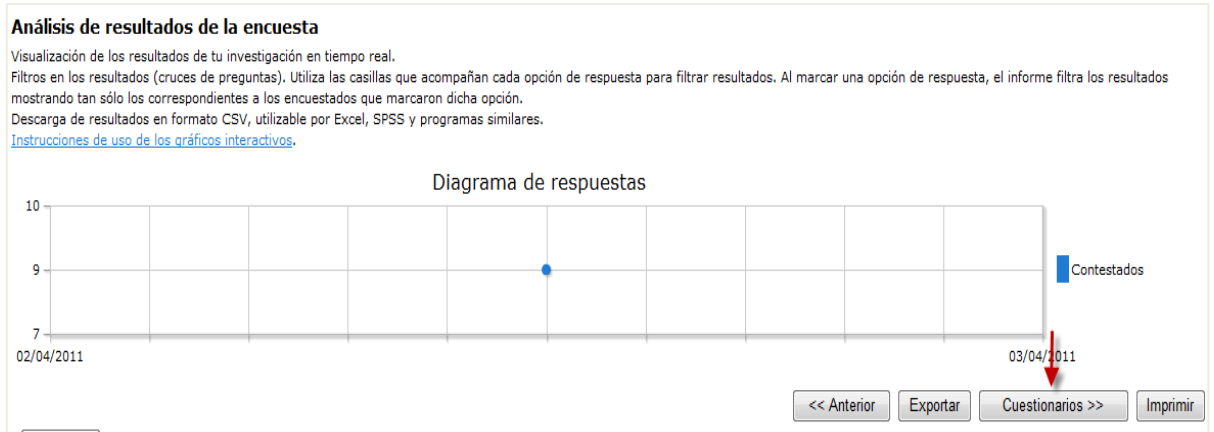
Análisis de resultados de la encuesta

Visualización de los resultados de tu investigación en tiempo real.
Filtros en los resultados (cruces de preguntas). Utiliza las casillas que acompañan cada opción de respuesta para filtrar resultados. Al marcar una opción de respuesta, el informe filtra los resultados mostrando tan sólo los correspondientes a los encuestados que marcaron dicha opción.
Descarga de resultados en formato CSV, utilizable por Excel, SPSS y programas similares.
Instrucciones de uso de los gráficos interactivos.

Diagrama de respuestas

10
9
7
02/04/2011
03/04/2011
Contestados

<< Anterior
Exportar
Cuestionarios >>
Imprimir